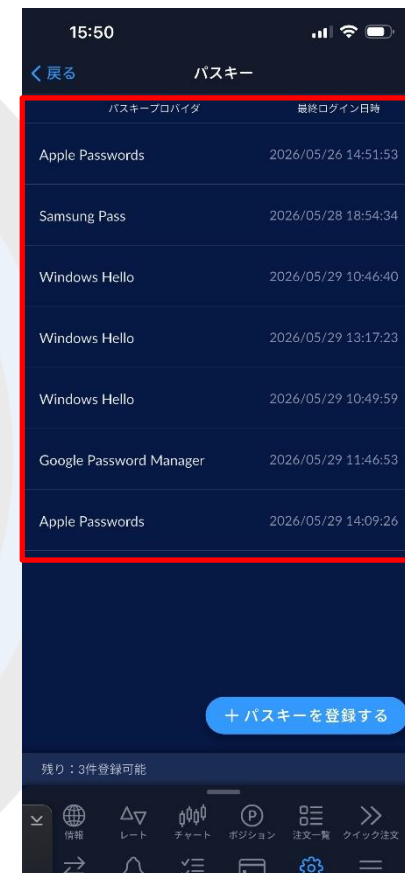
15:50

く戻る パスキー

| パスキープロバイダ | 最終ログイン日時 |
|---|---|
| Apple Passwords | 2026/05/26 14:51:53 |
| Samsung Pass | 2026/05/28 18:54:34 |
| Windows Hello | 2026/05/29 10:46:40 |
| Windows Hello | 2026/05/29 13:17:23 |
| Windows Hello | 2026/05/29 10:49:59 |
| Google Password Manager | 2026/05/29 11:46:53 |
| Apple Passwords | 2026/05/29 14:09:26 |

+ パスキーを登録する

残り：3件登録可能

情報 レート チャート ポジション 注文一覧 クイック注文